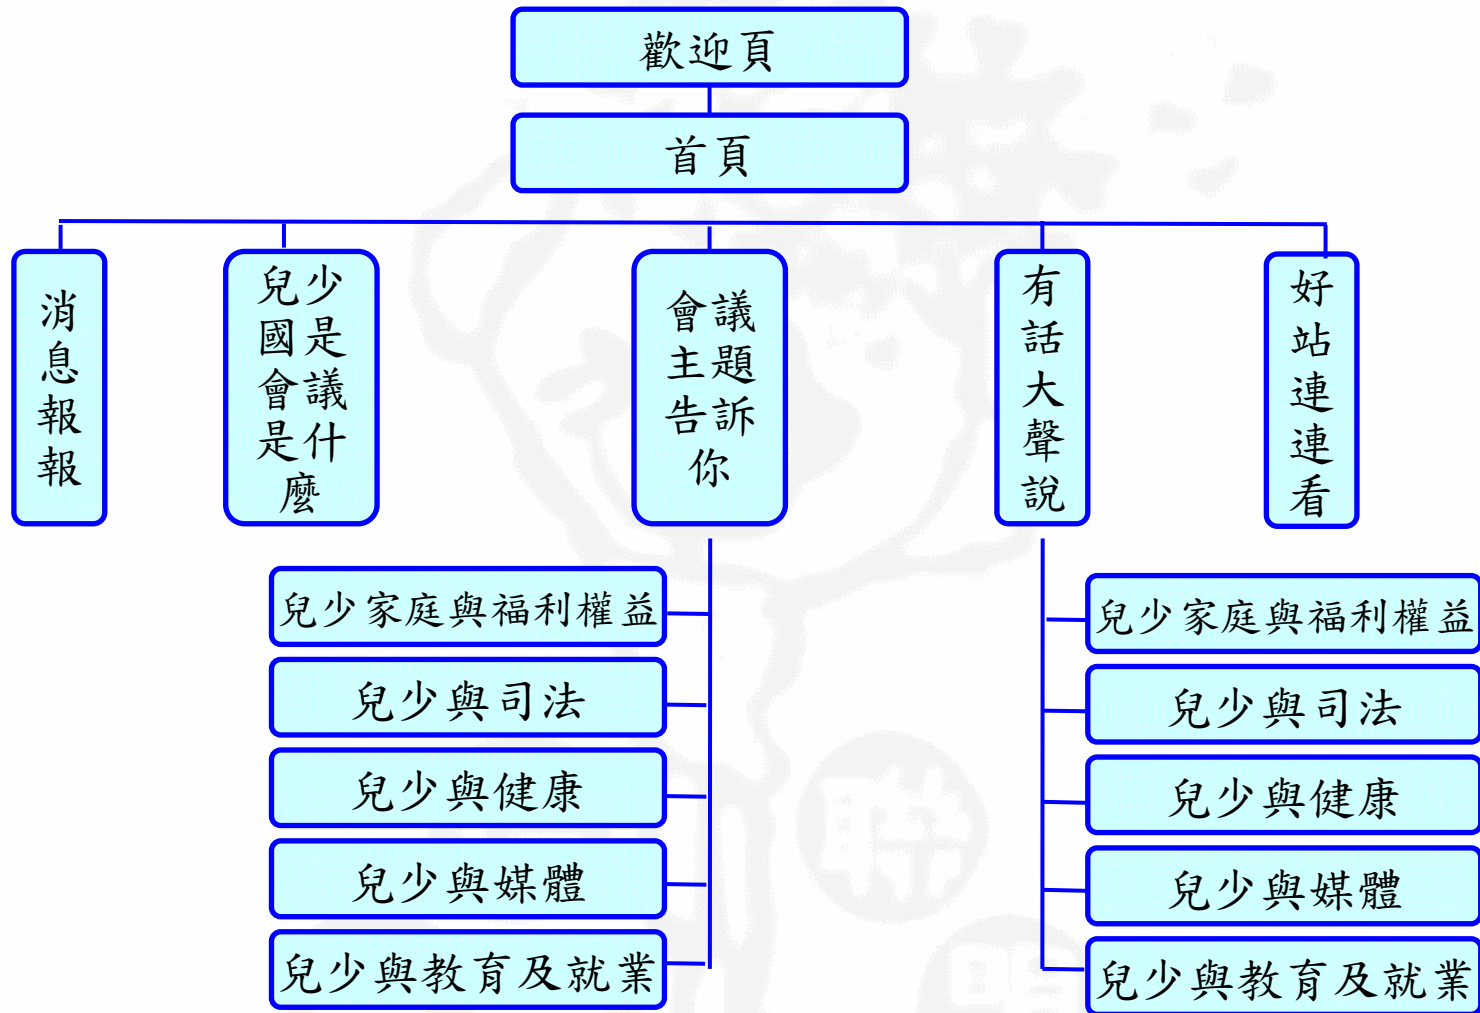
歡迎頁

首頁

消息報報

兒少國是會議是什麼

會議主題告訴你

有話大聲說

好站連連看

兒少家庭與福利權益

兒少與司法

兒少與健康

兒少與媒體

兒少與教育及就業

兒少家庭與福利權益

兒少與司法

兒少與健康

兒少與媒體

兒少與教育及就業